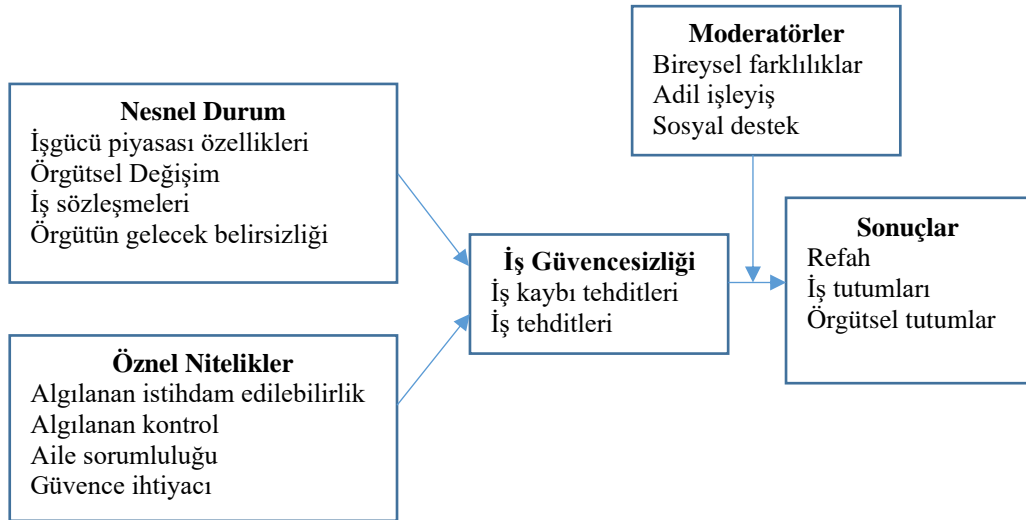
Moderatörler
Bireysel farklılıklar
Adil işleyiş
Sosyal destek

Nesnel Durum
İşgücü piyasası özellikleri
Örgütsel Değişim
İş sözleşmeleri
Örgütün gelecek belirsizliği

İş Güvencesizliği
İş kaybı tehditleri
İş tehditleri

Sonuçlar
Refah
İş tutumları
Örgütsel tutumlar

Öznel Nitelikler
Algılanan istihdam edilebilirlik
Algılanan kontrol
Aile sorumluluğu
Güvence ihtiyacı